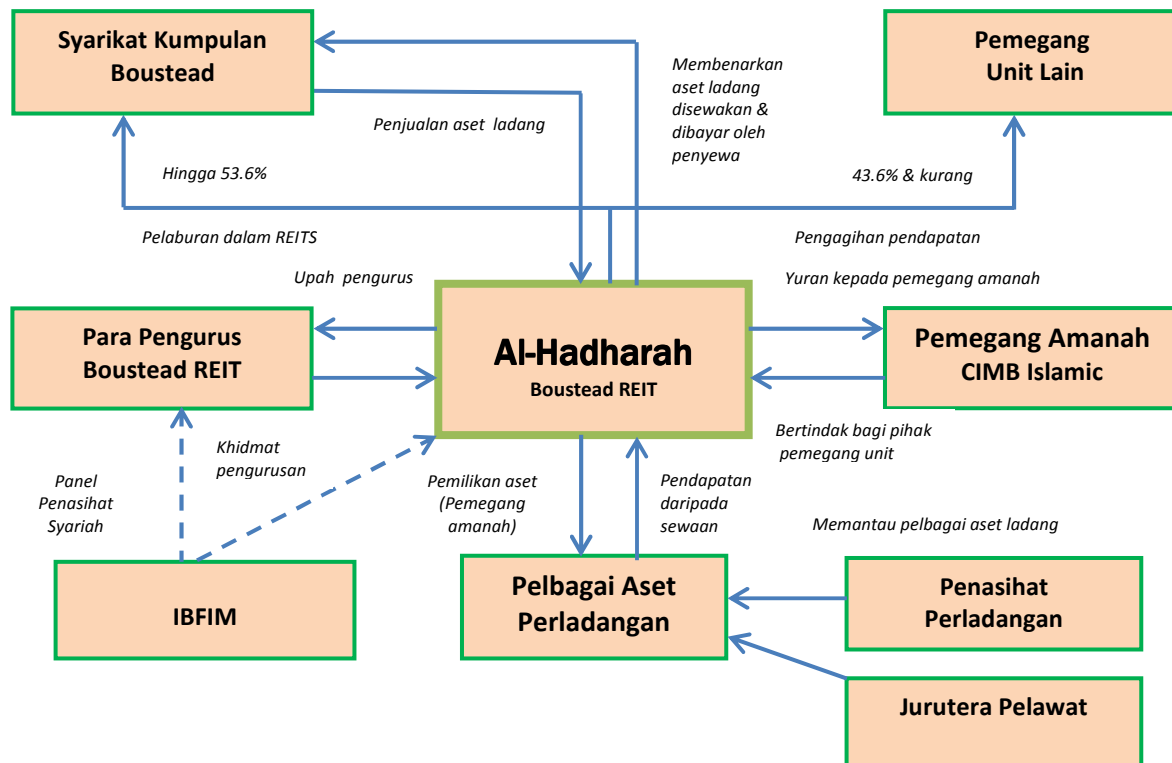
Syarikat Kumpulan Boustead

Membenarkan aset ladang disewakan & dibayar oleh penyewa

Pemegang Unit Lain

Penjualan aset ladang

Hingga 53.6%

43.6% & kurang

Pelaburan dalam REITS

Pengagihan pendapatan

Upah pengurus

Yuran kepada pemegang amanah

Para Pengurus Boustead REIT

Al-Hadharah
Boustead REIT

Pemegang Amanah CIMB Islamic

Bertindak bagi pihak pemegang unit

Khidmat pengurusan

Panel Penasihat Syariah

Pemilikan aset (Pemegang amanah)

Pendapatan daripada sewaan

Memantau pelbagai aset ladang

IBFIM

Pelbagai Aset Perladangan

Penasihat Perladangan

Jurutera Pelawat